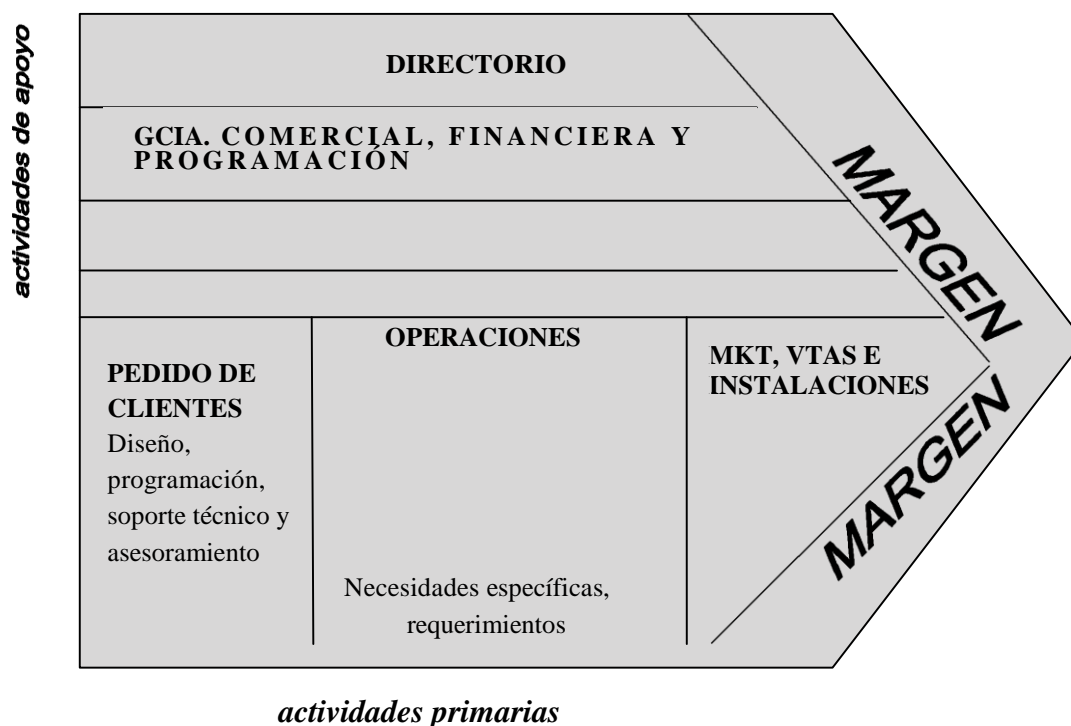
actividades de apoyo

DIRECTORIO

GCIA. COMERCIAL, FINANCIERA Y PROGRAMACIÓN

MARGEN

PEDIDO DE CLIENTES
Diseño, programación, soporte técnico y asesoramiento

OPERACIONES

Necesidades específicas, requerimientos

MKT, VTAS E INSTALACIONES

MARGEN

actividades primarias